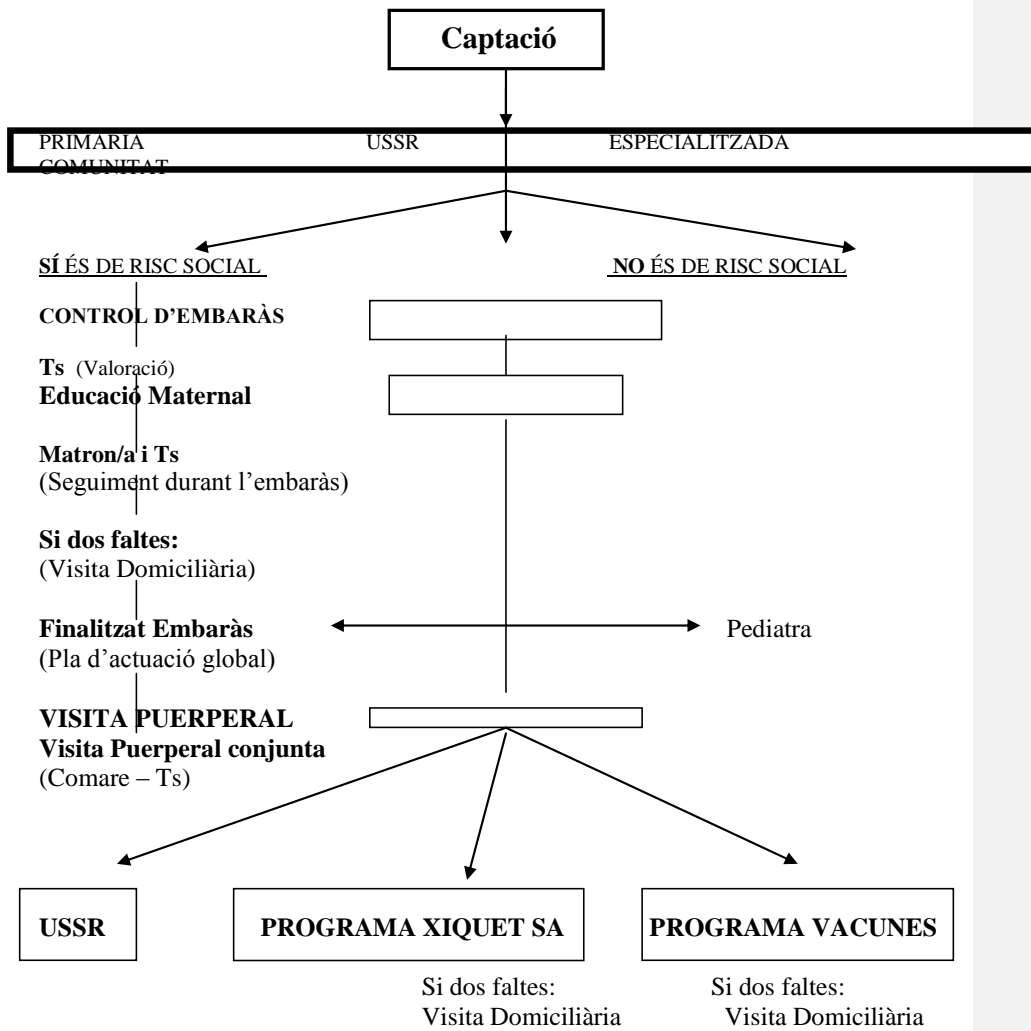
Captació

PRIMARIA USSR ESPECIALITZADA
COMUNITAT

SÍ ÉS DE RISC SOCIAL

NO ÉS DE RISC SOCIAL

CONTROL D'EMBARÀS

Ts (Valoració)
Educació Maternal

Matron/a i Ts
(Seguiment durant l'embaràs)

Si dos faltes:
(Visita Domiciliària)

Finalitzat Embaràs
(Pla d'actuació global)

Pediatra

VISITA PUERPERAL
Visita Puerperal conjunta
(Comare – Ts)

USSR

PROGRAMA XIQUET SA

PROGRAMA VACUNES

Si dos faltes:
Visita Domiciliària

Si dos faltes:
Visita Domiciliària